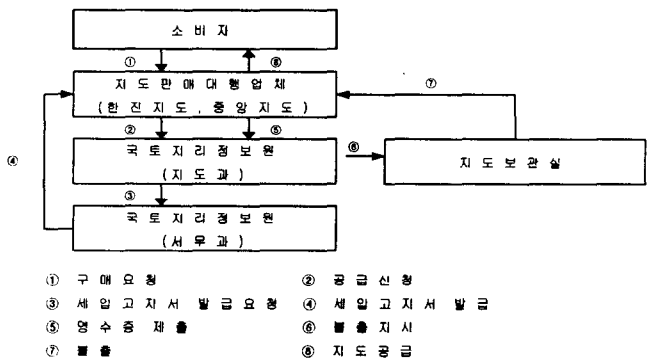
소 비 자

①

⑥

지 도 판 매 대 행 업 체
( 한 진 지 도 , 중 앙 지 도 )

⑦

②

⑤

④

국 토 지 리 정 보 원
( 지 도 과 )

⑧

지 도 보 관 실

③

국 토 지 리 정 보 원
( 서 무 과 )

① 구 매 요 청
② 공 급 신 청
③ 세 입 고 지 서 발 급 요 청
④ 세 입 고 지 서 발 급
⑤ 영 수 증 제 출
⑥ 불 출 지 시
⑦ 불 출
⑧ 지 도 공 급